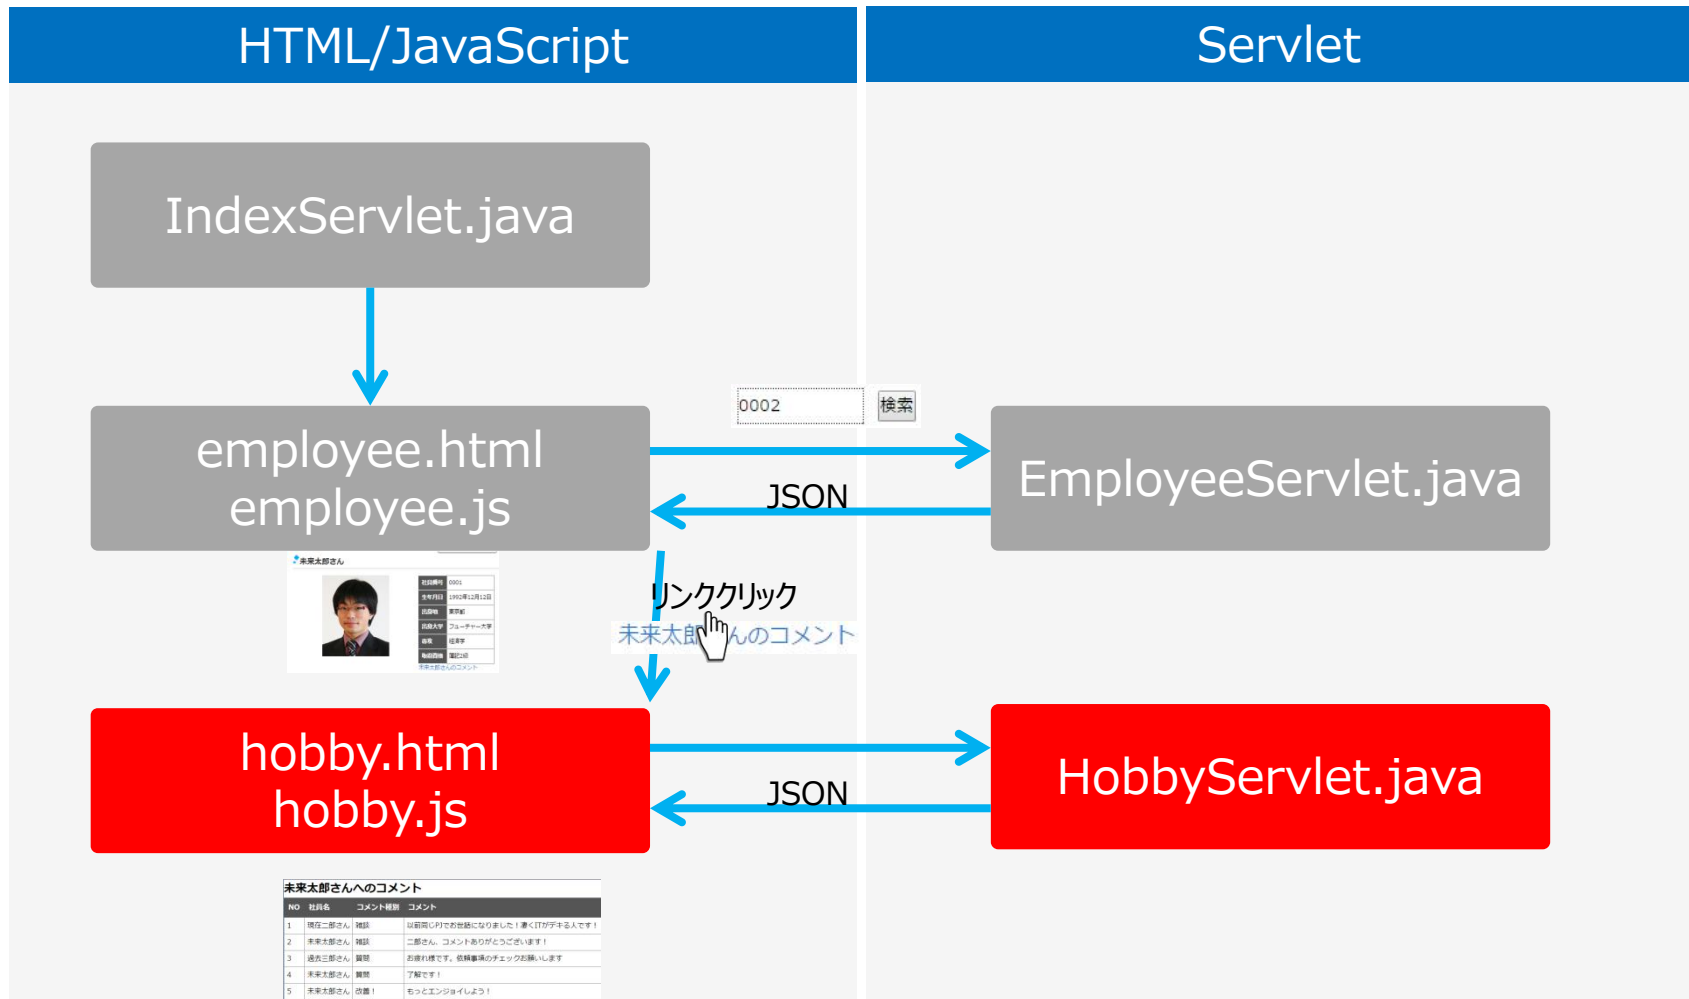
HTML/JavaScript

Servlet

IndexServlet.java

0002 検索

employee.html
employee.js

JSON

EmployeeServlet.java

未来太郎さん

| 社員番号 | 0001 |
|---|---|
| 生年月日 | 1992年12月12日 |
| 出身地 | 東京都 |
| 出身大学 | フューチャー大学 |
| 学部 | 経済学 |
| 趣味/特技 | 簿記2級 |

未来太郎さんのコメント

リンククリック

未来太郎さんのコメント

hobby.html
hobby.js

JSON

HobbyServlet.java

未来太郎さんへのコメント

| NO | 社員名 | コメント種別 | コメント |
|---|---|---|---|
| 1 | 現在二郎さん | 雑談 | 以前同じPJでお世話になりました！凄くITがデキる人です！ |
| 2 | 未来太郎さん | 雑談 | 二郎さん、コメントありがとうございます！ |
| 3 | 過去三郎さん | 質問 | お疲れ様です。依頼事項のチェックお願いします |
| 4 | 未来太郎さん | 質問 | 了解です！ |
| 5 | 未来太郎さん | 改善！ | もっとエンジョイしよう！ |